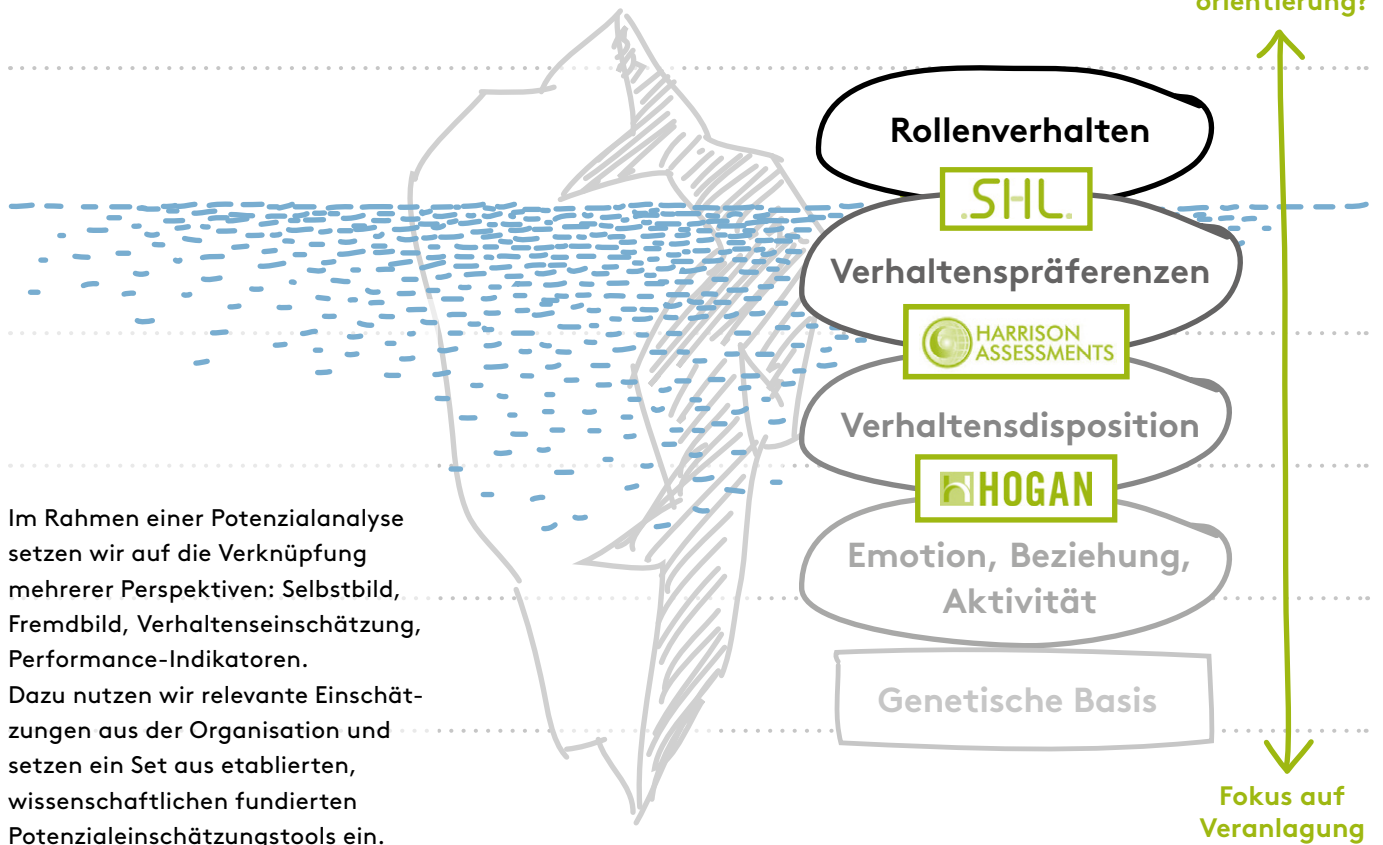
orientierung?

Rollenverhalten

SHL

Verhaltenspräferenzen

HARRISON ASSESSMENTS

Verhaltensdisposition

HOGAN

Emotion, Beziehung, Aktivität

Genetische Basis

Im Rahmen einer Potenzialanalyse setzen wir auf die Verknüpfung mehrerer Perspektiven: Selbstbild, Fremdbild, Verhaltenseinschätzung, Performance-Indikatoren.
Dazu nutzen wir relevante Einschätzungen aus der Organisation und setzen ein Set aus etablierten, wissenschaftlichen fundierten Potenzialeinschätzungstools ein.

Fokus auf Veranlagung